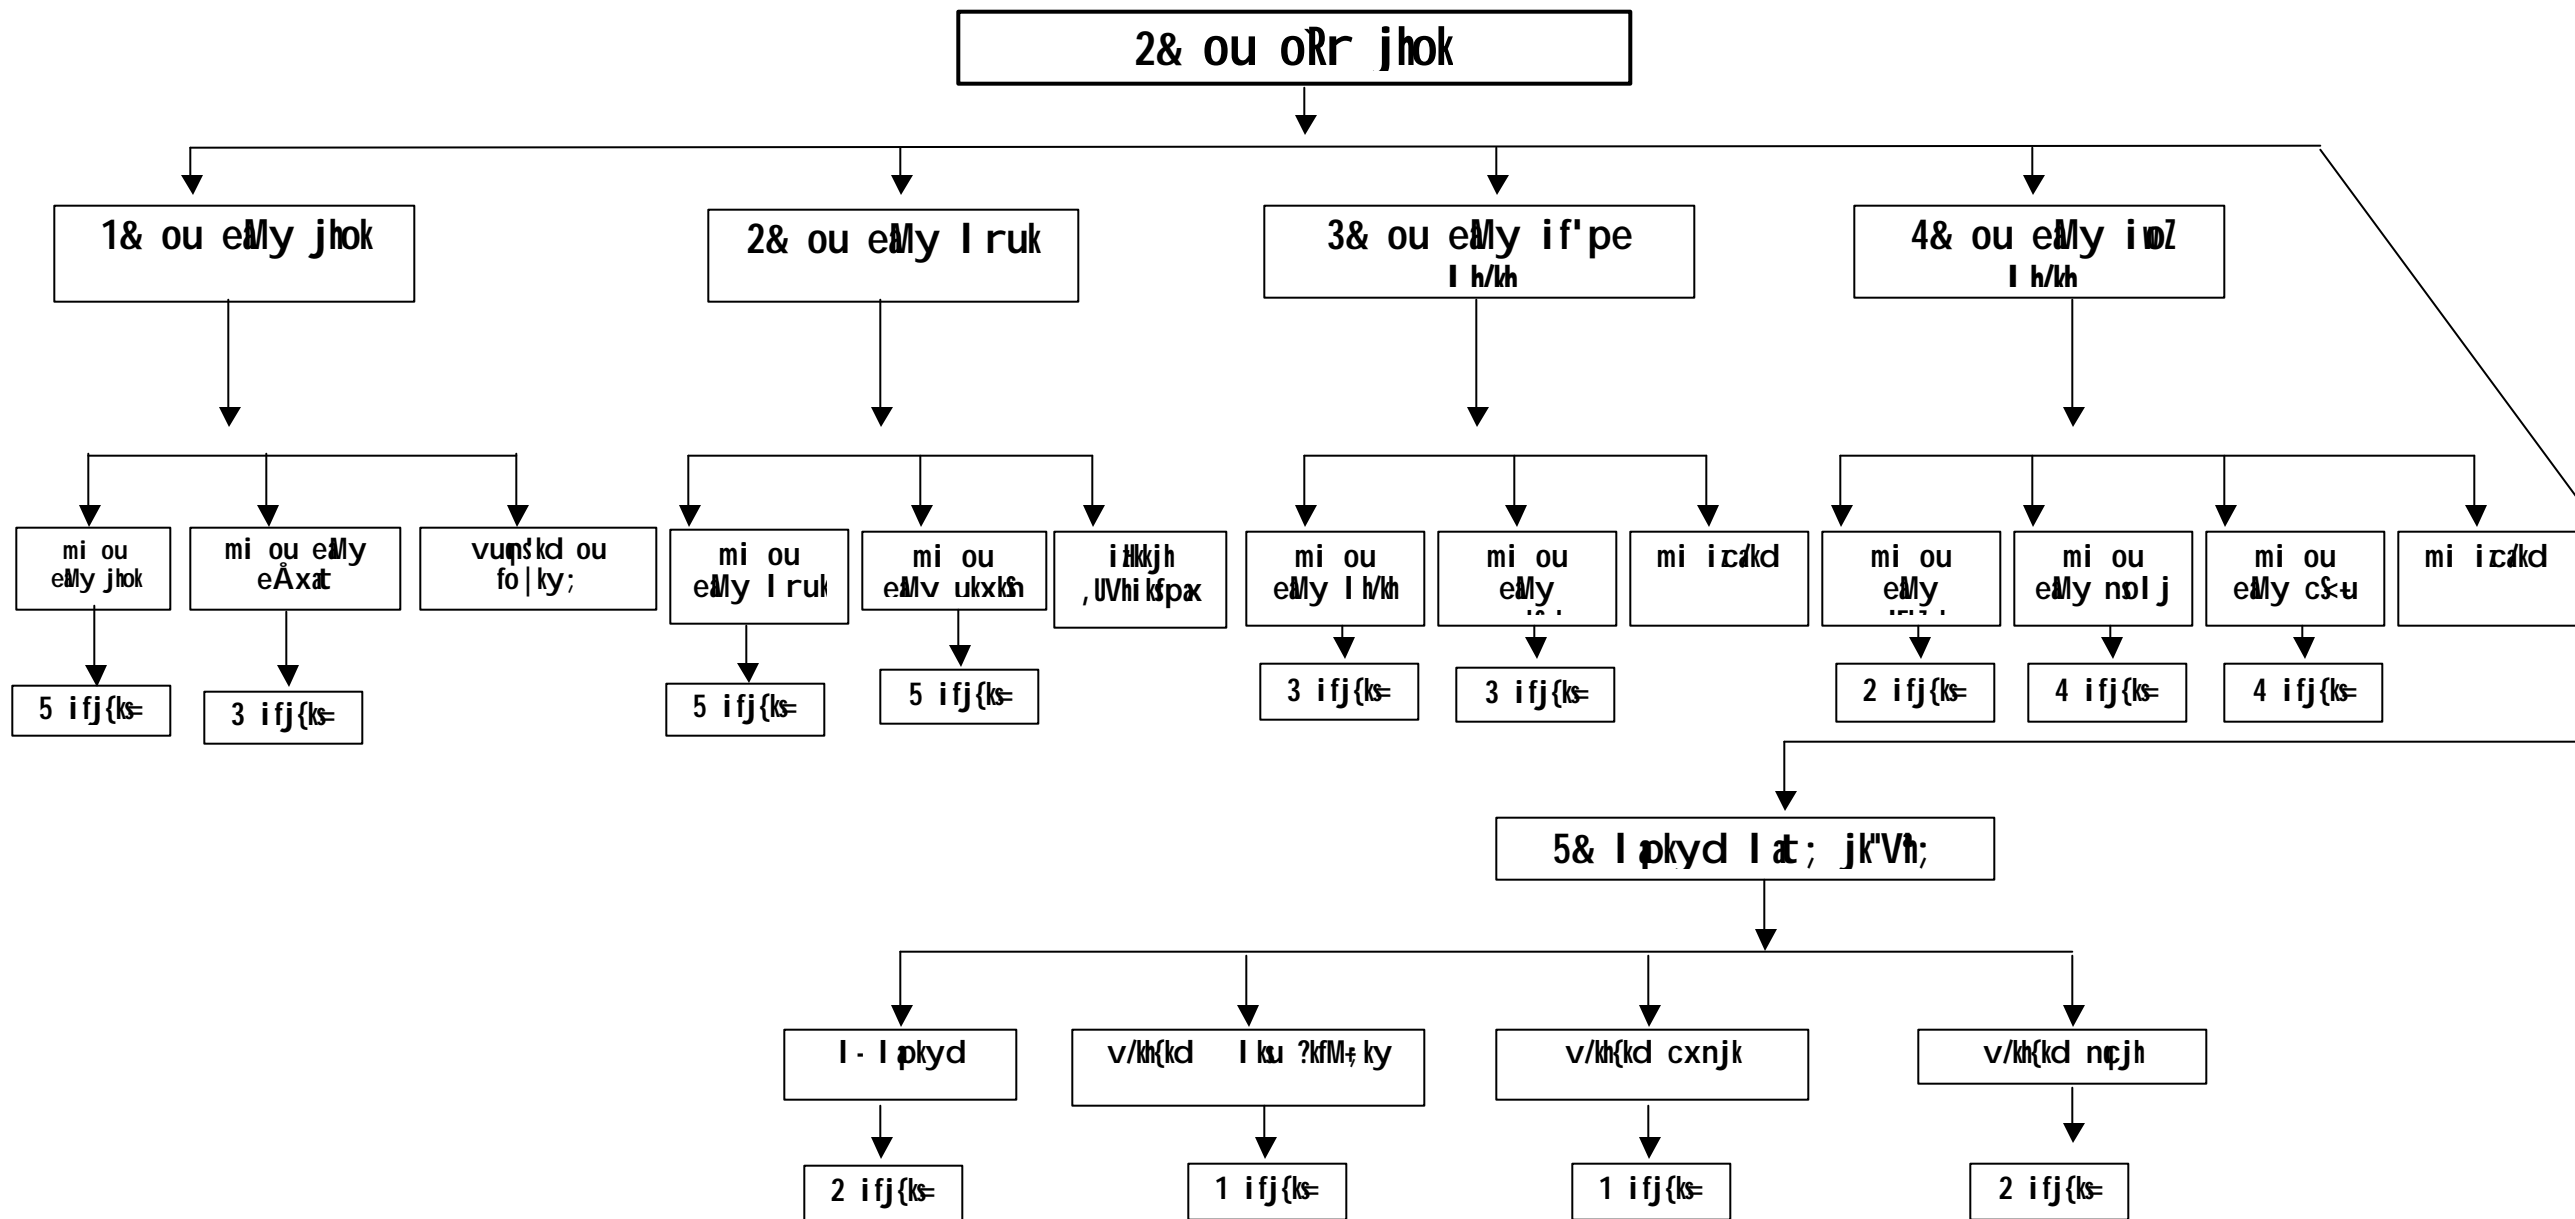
2& ou oR`r jhok

1& ou eMy jhok

2& ou eMy I ruk

3& ou eMy if'pe I h/kh

4& ou eMy iwoZ I h/kh

mi ou eMy jhok

5 ifj{ks=

mi ou eMy eÅxat

3 ifj{ks=

vuqeaMyh; ou fo|ky;

mi ou eMy I ruk

5 ifj{ks=

mi ou eMy ukxkSn

5 ifj{ks=

iz'kkjh ,UVhikspax

mi ou eMy I h/kh

3 ifj{ks=

mi ou eMy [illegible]

3 ifj{ks=

mi izHkkxh;

mi ou eMy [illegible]

2 ifj{ks=

mi ou eMy nsolj

4 ifj{ks=

mi ou eMy cSu

4 ifj{ks=

mi izHkkxh;

5& I apkyd I at; jk"Vªh;

I- I apkyd

2 ifj{ks=

v/kh{kd I ksu ?kfM;ky

1 ifj{ks=

v/kh{kd cxnjk

1 ifj{ks=

v/kh{kd nqcjh

2 ifj{ks=